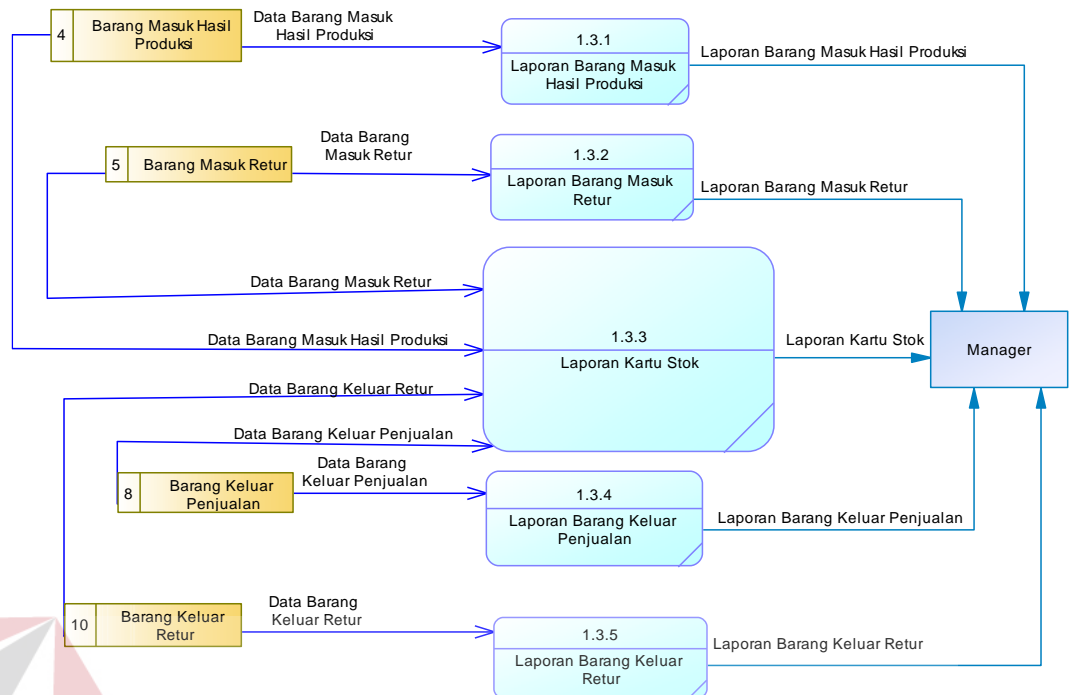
4 Barang Masuk Hasil Produksi

Data Barang Masuk Hasil Produksi

1.3.1 Laporan Barang Masuk Hasil Produksi

Laporan Barang Masuk Hasil Produksi

5 Barang Masuk Retur

Data Barang Masuk Retur

1.3.2 Laporan Barang Masuk Retur

Laporan Barang Masuk Retur

Data Barang Masuk Retur

Data Barang Masuk Hasil Produksi

1.3.3 Laporan Kartu Stok

Laporan Kartu Stok

Manager

Data Barang Keluar Retur

Data Barang Keluar Penjualan

Data Barang Keluar Penjualan

8 Barang Keluar Penjualan

1.3.4 Laporan Barang Keluar Penjualan

Laporan Barang Keluar Penjualan

10 Barang Keluar Retur

Data Barang Keluar Retur

1.3.5 Laporan Barang Keluar Retur

Laporan Barang Keluar Retur